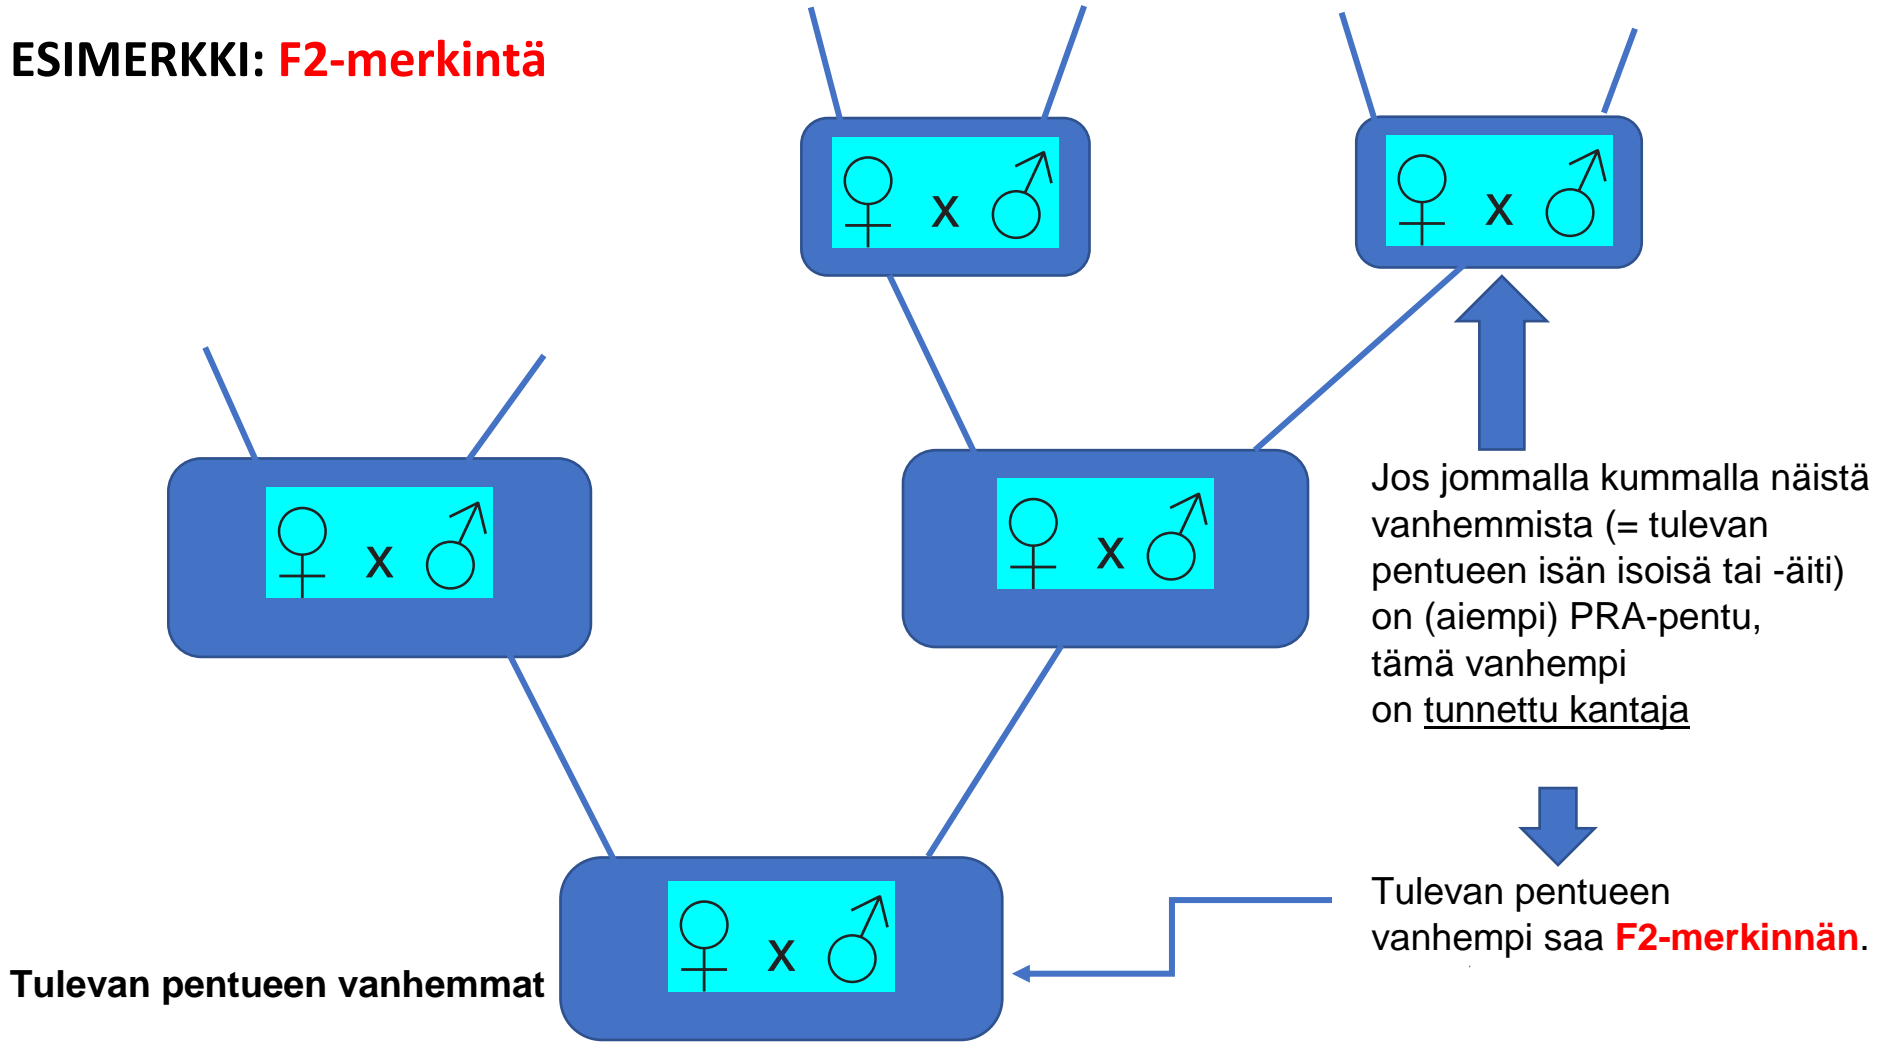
ESIMERKKI: F2-merkintä

♀ x ♂

♀ x ♂

♀ x ♂

♀ x ♂

Jos jommalla kummalla näistä vanhemmista (= tulevan pentueen isän isoisä tai -äiti) on (aiempi) PRA-pentu, tämä vanhempi on tunnettu kantaja

Tulevan pentueen vanhempi saa F2-merkinnän.

♀ x ♂

Tulevan pentueen vanhemmat